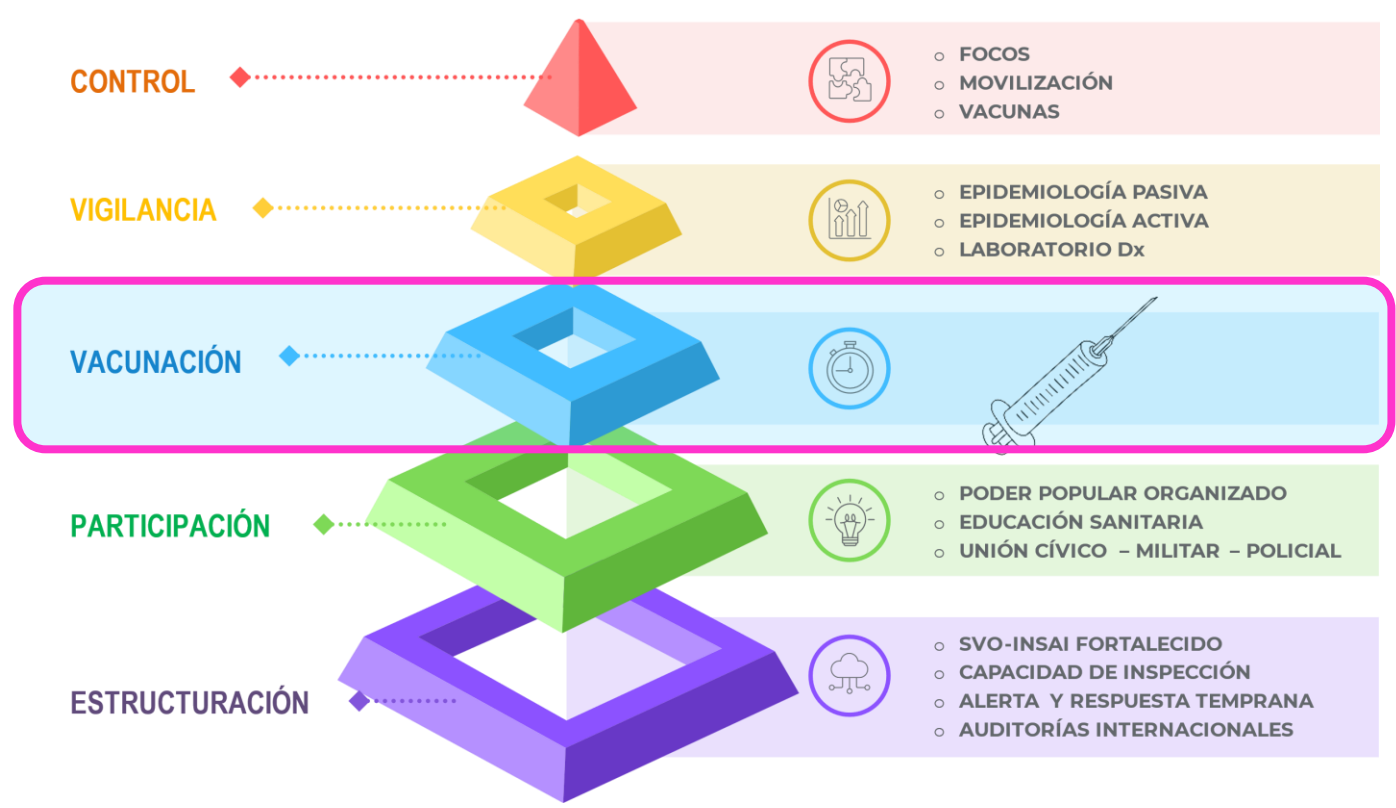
CONTROL

○ FOCOS
○ MOVILIZACIÓN
○ VACUNAS

VIGILANCIA

○ EPIDEMIOLOGÍA PASIVA
○ EPIDEMIOLOGÍA ACTIVA
○ LABORATORIO Dx

VACUNACIÓN

PARTICIPACIÓN

○ PODER POPULAR ORGANIZADO
○ EDUCACIÓN SANITARIA
○ UNIÓN CÍVICO – MILITAR – POLICIAL

ESTRUCTURACIÓN

○ SVO-INSAI FORTALECIDO
○ CAPACIDAD DE INSPECCIÓN
○ ALERTA Y RESPUESTA TEMPRANA
○ AUDITORÍAS INTERNACIONALES